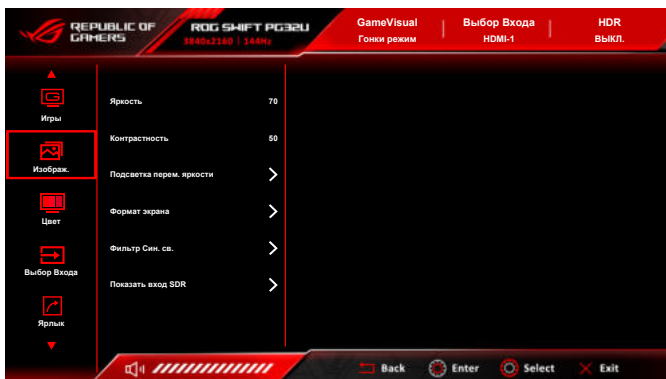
REPUBLIC OF GAMERS

ROG SWIFT PG32U
3840x2160 | 144Hz

GameVisual
Гонки режим

Выбор Входа
HDMI-1

HDR
ВЫКЛ.

Игры

Изображ.

Цвет

Выбор Входа

Ярлык

| | |
|---|---|
| Яркость | 70 |
| Контрастность | 50 |
| Подсветка перем. яркости | > |
| Формат экрана | > |
| Фильтр Син. св. | > |
| Показать вход SDR | > |

Back Enter Select Exit